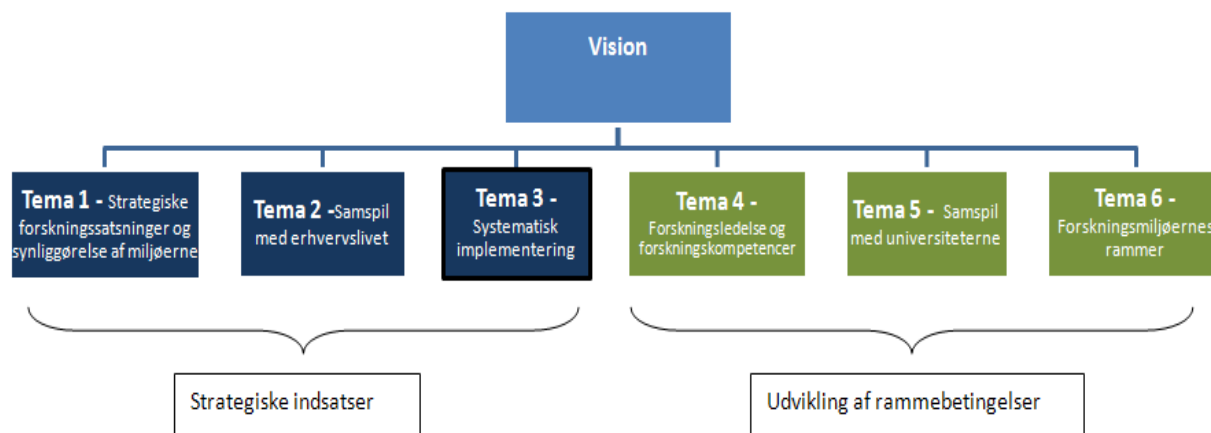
Vision

Tema 1 - Strategiske forskningssatsninger og synliggørelse af miljøerne

Tema 2 -Samspil med erhvervslivet

Tema 3 - Systematisk implementering

Tema 4 - Forskningsledelse og forskningskompetencer

Tema 5 - Samspil med universiteterne

Tema 6 - Forskningsmiljøernes rammer

Strategiske indsatser

Udvikling af rammebetingelser